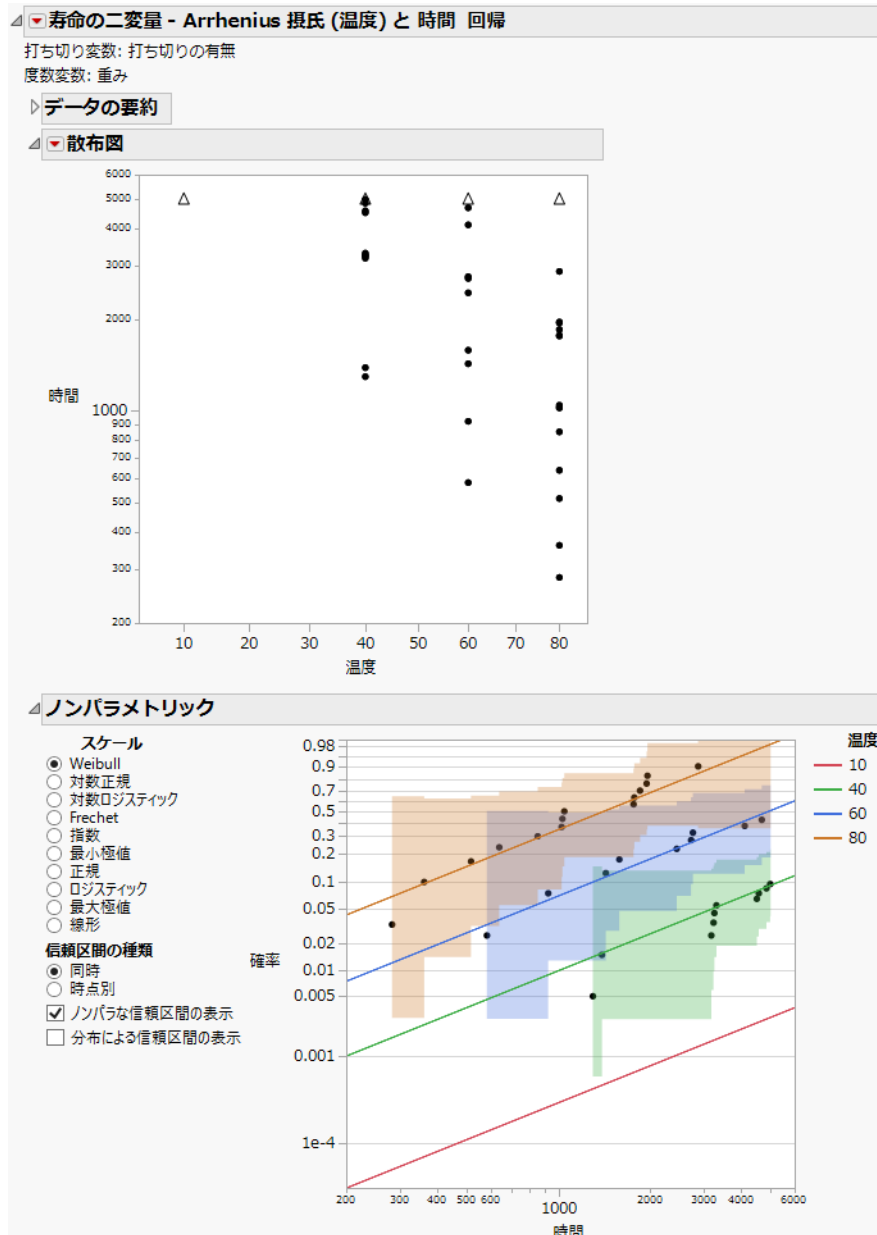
寿命の二変量 - Arrhenius 摂氏 (温度) と 時間 回帰
打ち切り変数: 打ち切りの有無
度数変数: 重み

データの要約

散布図

時間
6000
5000
4000
3000
2000
1000
900
800
700
600
500
400
300
200
10 20 30 40 50 60 70 80
温度

ノンパラメトリック

スケール
Weibull
対数正規
対数ロジスティック
Frechet
指数
最小極値
正規
ロジスティック
最大極値
線形
信頼区間の種類
同時
時点別
ノンパラな信頼区間の表示
分布による信頼区間の表示

確率
0.98
0.9
0.7
0.5
0.3
0.2
0.1
0.05
0.02
0.01
0.005
0.001
1e-4
200 300 400 500 600 1000 2000 3000 4000 6000
時間

温度
10
40
60
80